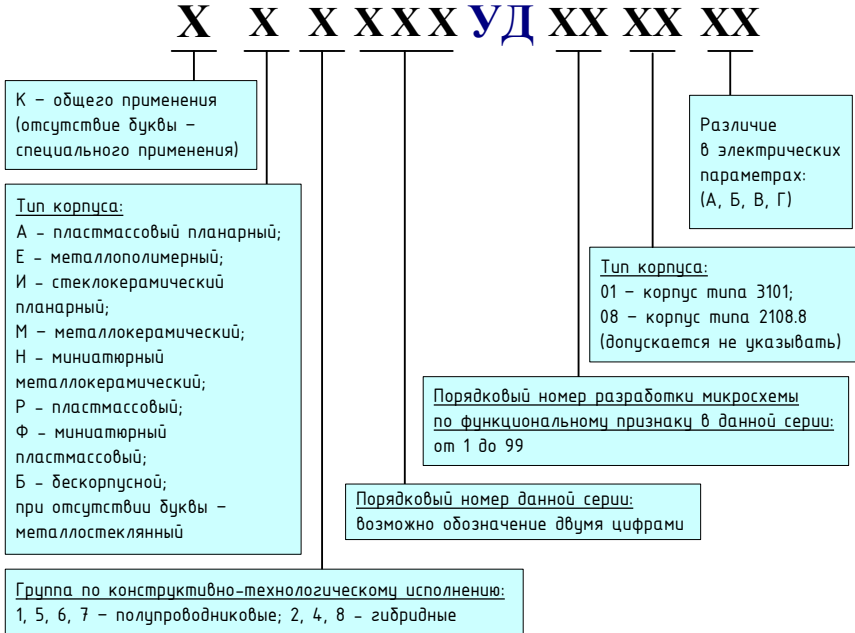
X X X XXX УД XX XX XX

К – общего применения (отсутствие буквы – специального применения)

Тип корпуса:
А – пластмассовый планарный;
Е – металлополимерный;
И – стеклокерамический планарный;
М – металлокерамический;
Н – миниатюрный металлокерамический;
Р – пластмассовый;
Ф – миниатюрный пластмассовый;
Б – бескорпусной;
при отсутствии буквы – металлостеклянный

Различие в электрических параметрах: (А, Б, В, Г)

Тип корпуса:
01 – корпус типа 3101;
08 – корпус типа 2108.8
(допускается не указывать)

Порядковый номер разработки микросхемы по функциональному признаку в данной серии:
от 1 до 99

Порядковый номер данной серии:
возможно обозначение двумя цифрами

Группа по конструктивно-технологическому исполнению:
1, 5, 6, 7 – полупроводниковые; 2, 4, 8 – гибридные